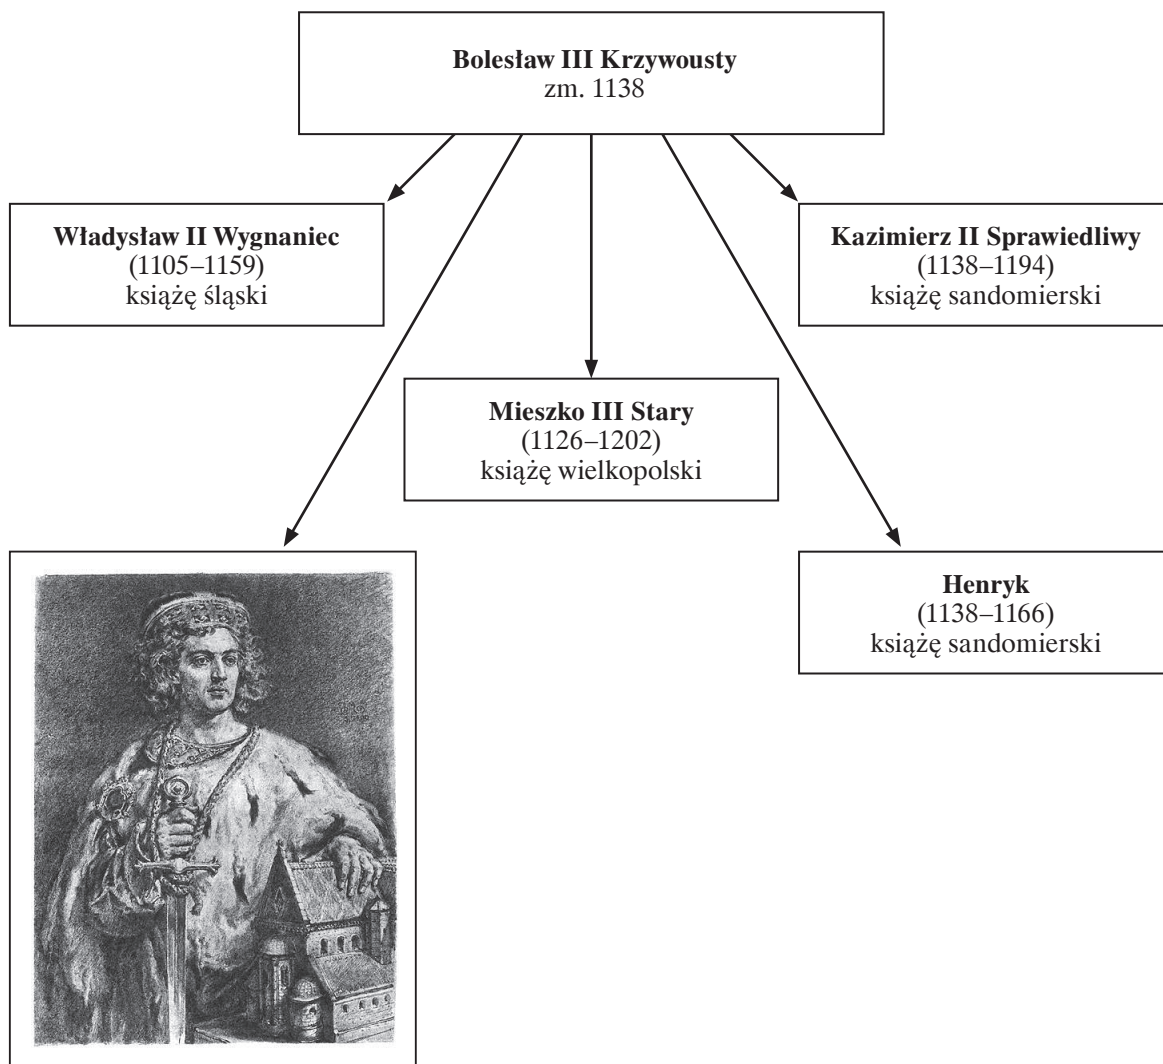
**Bolesław III Krzywousty**
zm. 1138

**Władysław II Wygnaniec**
(1105–1159)
książę śląski

**Kazimierz II Sprawiedliwy**
(1138–1194)
książę sandomierski

**Mieszko III Stary**
(1126–1202)
książę wielkopolski

**Henryk**
(1138–1166)
książę sandomierski